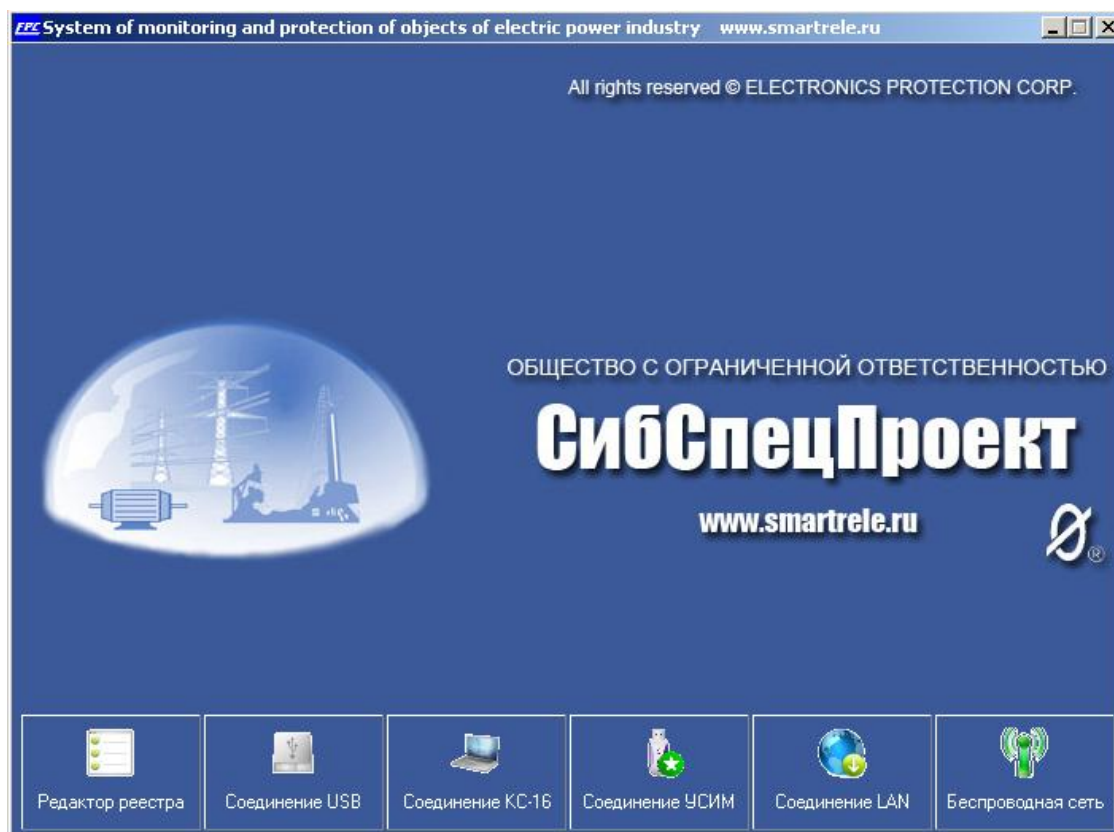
EPC System of monitoring and protection of objects of electric power industry www.smartrele.ru

All rights reserved © ELECTRONICS PROTECTION CORP.

ОБЩЕСТВО С ОГРАНИЧЕННОЙ ОТВЕТСТВЕННОСТЬЮ

СибСпецПроект

www.smartrele.ru

Редактор реестра | Соединение USB | Соединение КС-16 | Соединение УСИМ | Соединение LAN | Беспроводная сеть